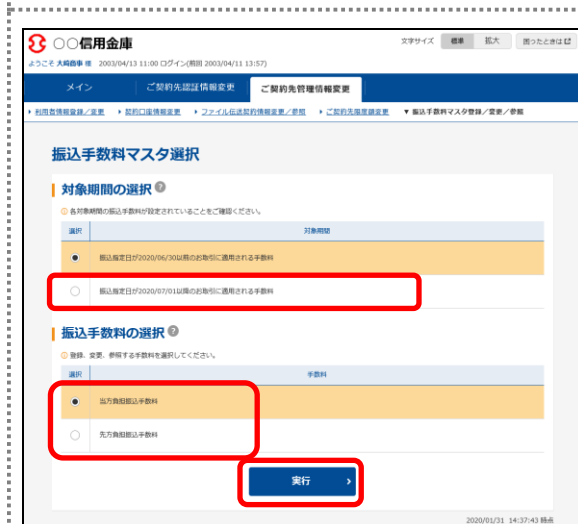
○○信用金庫

文字サイズ 標準 拡大 困ったときは

ようこそ 大崎商事 様 2003/04/13 11:00 ログイン(前回 2003/04/11 13:57)

メイン | ご契約先認証情報変更 | ご契約先管理情報変更

利用者情報登録／変更 ▸ 契約口座情報変更 ▸ ファイル伝送契約情報変更／参照 ▸ ご契約先履歴変更 ▼ 振込手数料マスタ登録／変更／参照

振込手数料マスタ選択

対象期間の選択

各対象期間の振込手数料が設定されていることをご確認ください。

| 選択 | 対象期間 |
|---|---|
| ● | 振込指定日が2020/06/30以前のお取引に適用される手数料 |
| ○ | 振込指定日が2020/07/01以降のお取引に適用される手数料 |

振込手数料の選択

登録、変更、参照する手数料を選択してください。

| 選択 | 手数料 |
|---|---|
| ● | 当方負担振込手数料 |
| ○ | 先方負担振込手数料 |

実行 ›

2020/01/31 14:37:43 時点